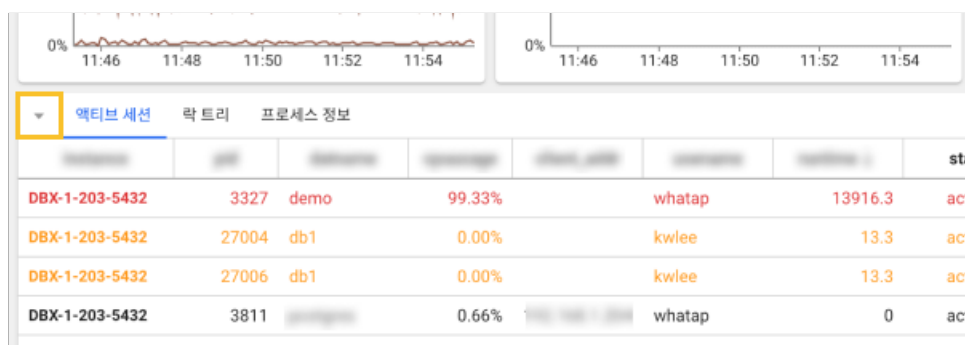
0%
11:46
11:48
11:50
11:52
11:54

0%
11:46
11:48
11:50
11:52
11:54

액티브 세션
락 트리
프로세스 정보

| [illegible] | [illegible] | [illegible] | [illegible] | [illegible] | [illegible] | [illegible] | sta |
|---|---|---|---|---|---|---|---|
| DBX-1-203-5432 | 3327 | demo | 99.33% | | whatap | 13916.3 | ac |
| DBX-1-203-5432 | 27004 | db1 | 0.00% | | kwlee | 13.3 | ac |
| DBX-1-203-5432 | 27006 | db1 | 0.00% | | kwlee | 13.3 | ac |
| DBX-1-203-5432 | 3811 | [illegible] | 0.66% | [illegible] | whatap | 0 | ac |